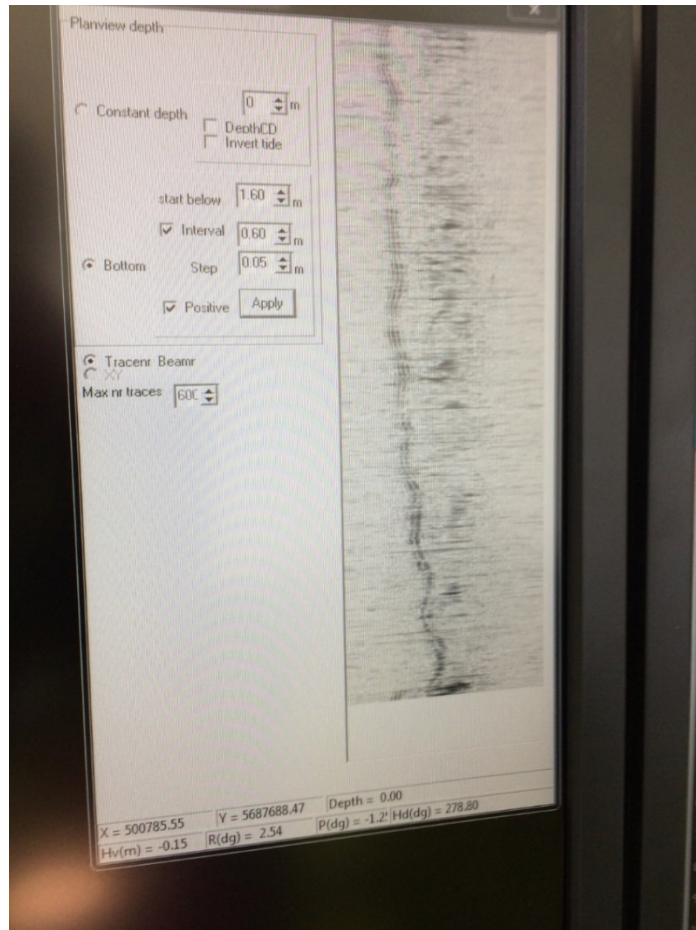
Planview depth

Constant depth
0 m
DepthCD
Invert tide

start below 1.60 m
Interval 0.60 m
Bottom Step 0.05 m
Positive Apply

Tracenr Beamr
XY
Max nr traces 60C

X = 500785.55
Y = 5687688.47
Depth = 0.00
Hv(m) = -0.15
R(dg) = 2.54
P(dg) = -1.2
Hd(dg) = 278.80